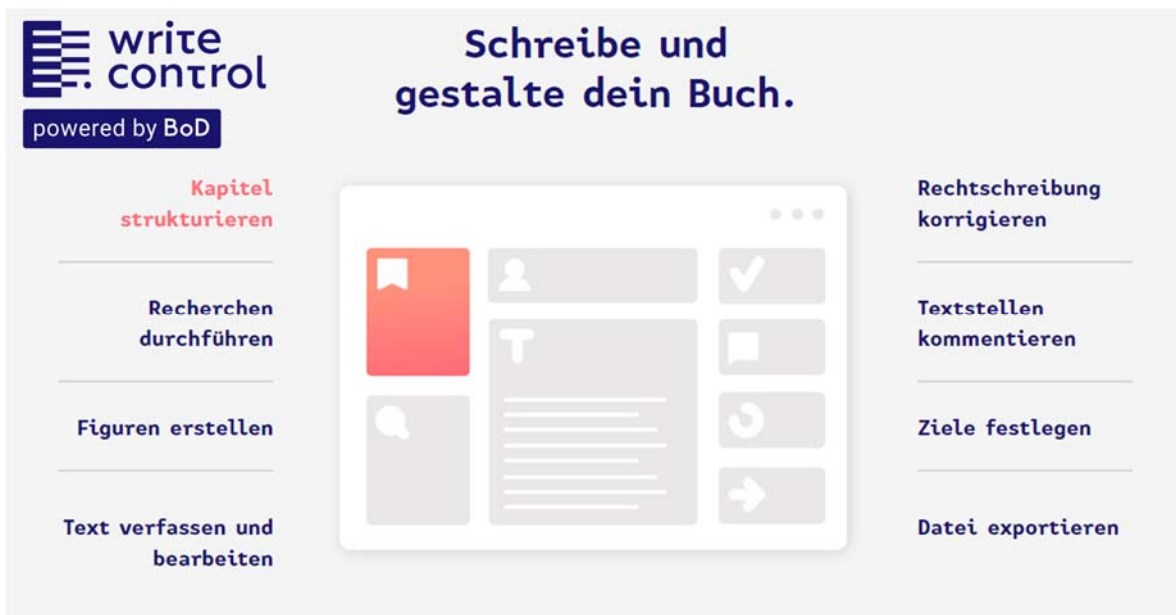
write control

powered by BoD

Schreibe und gestalte dein Buch.

Kapitel strukturieren

Recherchen durchführen

Figuren erstellen

Text verfassen und bearbeiten

Rechtschreibung korrigieren

Textstellen kommentieren

Ziele festlegen

Datei exportieren